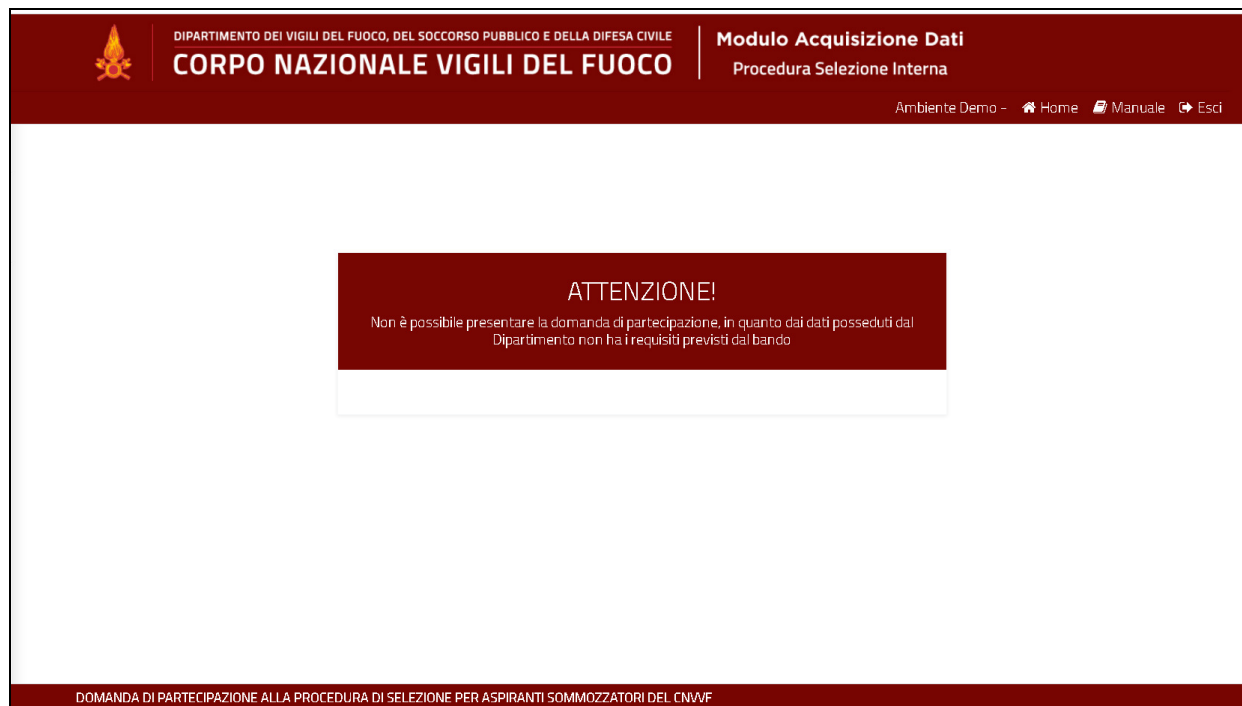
DIPARTIMENTO DEI VIGILI DEL FUOCO, DEL SOCCORSO PUBBLICO E DELLA DIFESA CIVILE
CORPO NAZIONALE VIGILI DEL FUOCO

Modulo Acquisizione Dati
Procedura Selezione Interna

Ambiente Demo - Home Manuale Esci

ATTENZIONE!
Non è possibile presentare la domanda di partecipazione, in quanto dai dati posseduti dal Dipartimento non ha i requisiti previsti dal bando

DOMANDA DI PARTECIPAZIONE ALLA PROCEDURA DI SELEZIONE PER ASPIRANTI SOMMOZZATORI DEL CNVVF